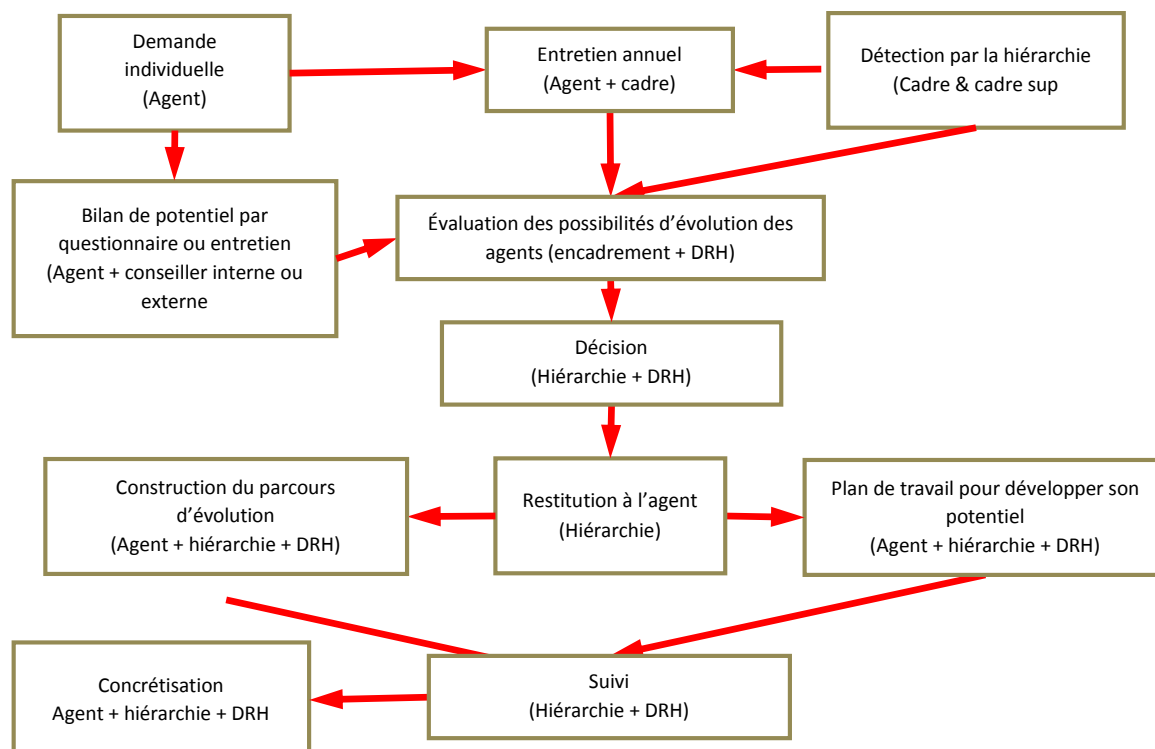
Demande individuelle
(Agent)

Entretien annuel
(Agent + cadre)

Détection par la hiérarchie
(Cadre & cadre sup

Bilan de potentiel par questionnaire ou entretien
(Agent + conseiller interne ou externe

Évaluation des possibilités d'évolution des agents (encadrement + DRH)

Décision
(Hiérarchie + DRH)

Construction du parcours d'évolution
(Agent + hiérarchie + DRH)

Restitution à l'agent
(Hiérarchie)

Plan de travail pour développer son potentiel
(Agent + hiérarchie + DRH)

Concrétisation
Agent + hiérarchie + DRH

Suivi
(Hiérarchie + DRH)